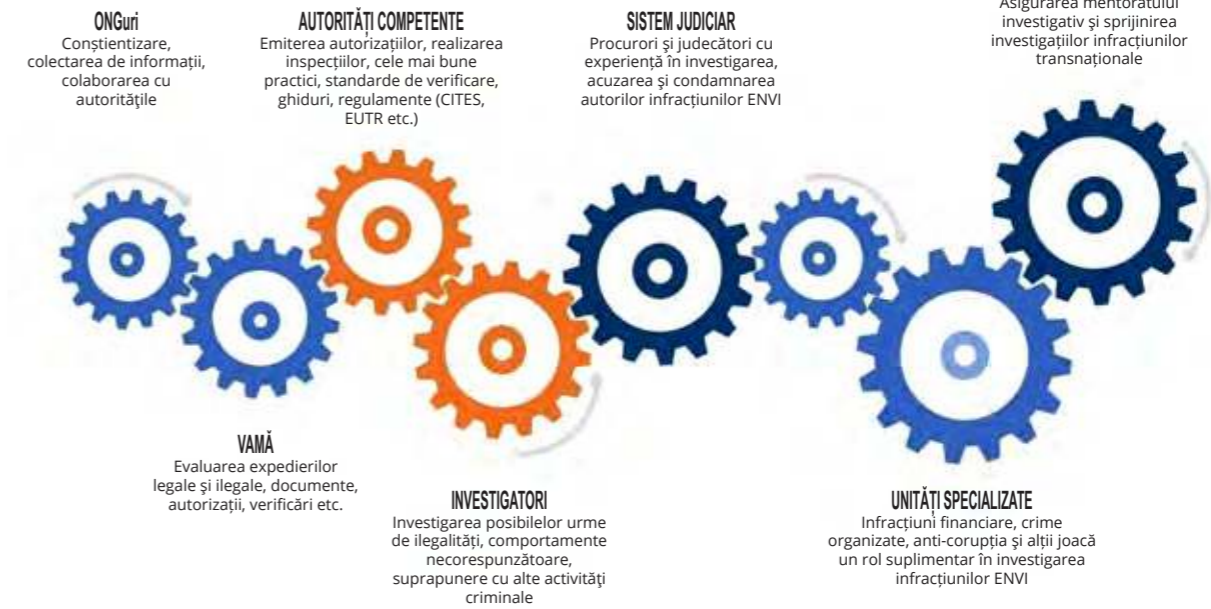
ONGuri
Conștientizare, colectarea de informații, colaborarea cu autoritățile

AUTORITĂȚI COMPETENTE
Emiterea autorizațiilor, realizarea inspecțiilor, cele mai bune practici, standarde de verificare, ghiduri, regulamente (CITES, EUTR etc.)

SISTEM JUDICIAR
Procurori și judecători cu experiență în investigarea, acuzarea și condamnarea autorilor infracțiunilor ENVI

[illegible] mentoratului investigativ și sprijinirea investigațiilor infracțiunilor transnaționale

VAMĂ
Evaluarea expedierilor legale și ilegale, documente, autorizații, verificări etc.

INVESTIGATORI
Investigarea posibilelor urme de ilegalități, comportamente necorespunzătoare, suprapunere cu alte activități criminale

UNITĂȚI SPECIALIZATE
Infracțiuni financiare, crime organizate, anti-corupția și alții joacă un rol suplimentar în investigarea infracțiunilor ENVI